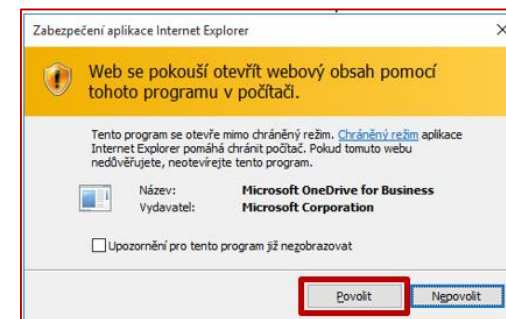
Zabezpečení aplikace Internet Explorer

Web se pokouší otevřít webový obsah pomocí tohoto programu v počítači.

Tento program se otevře mimo chráněný režim. Chráněný režim aplikace Internet Explorer pomáhá chránit počítač. Pokud tomuto webu nedůvěřujete, neotevírejte tento program.

Název: Microsoft OneDrive for Business
Vydavatel: Microsoft Corporation

Upozornění pro tento program již nezobrazovat

Povolit
Nepovolit